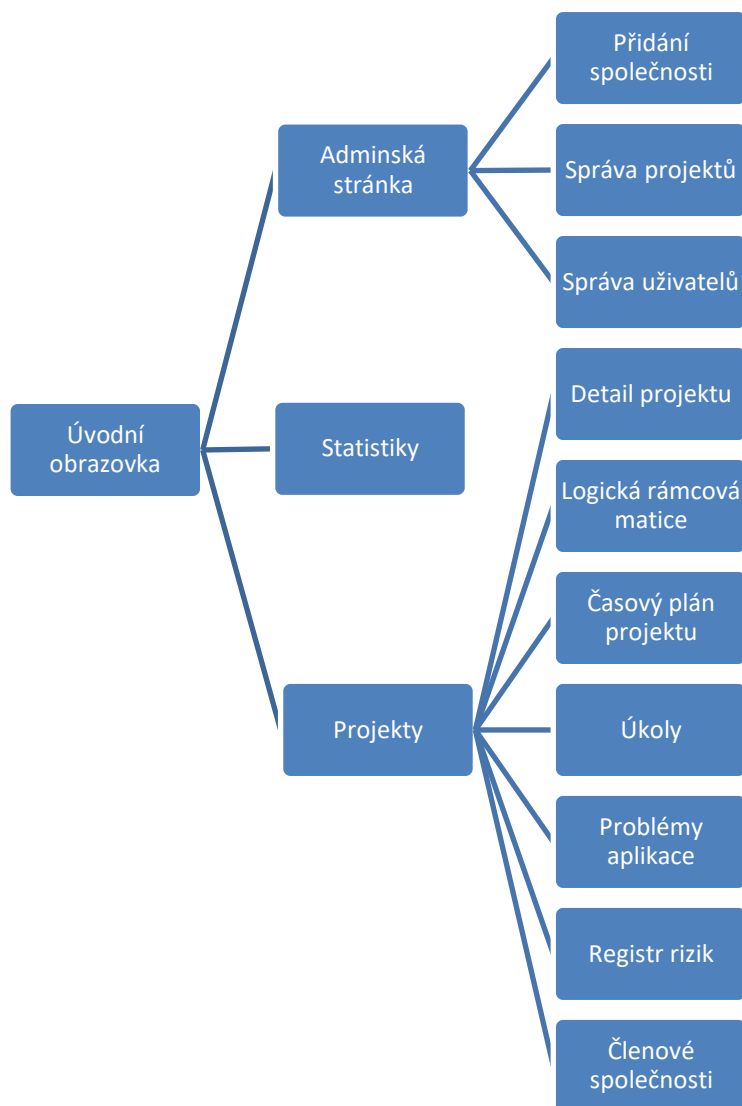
Úvodní obrazovka

Adminská stránka

Přidání společnosti

Správa projektů

Správa uživatelů

Statistiky

Projekty

Detail projektu

Logická rámcová matice

Časový plán projektu

Úkoly

Problémy aplikace

Registr rizik

Členové společnosti